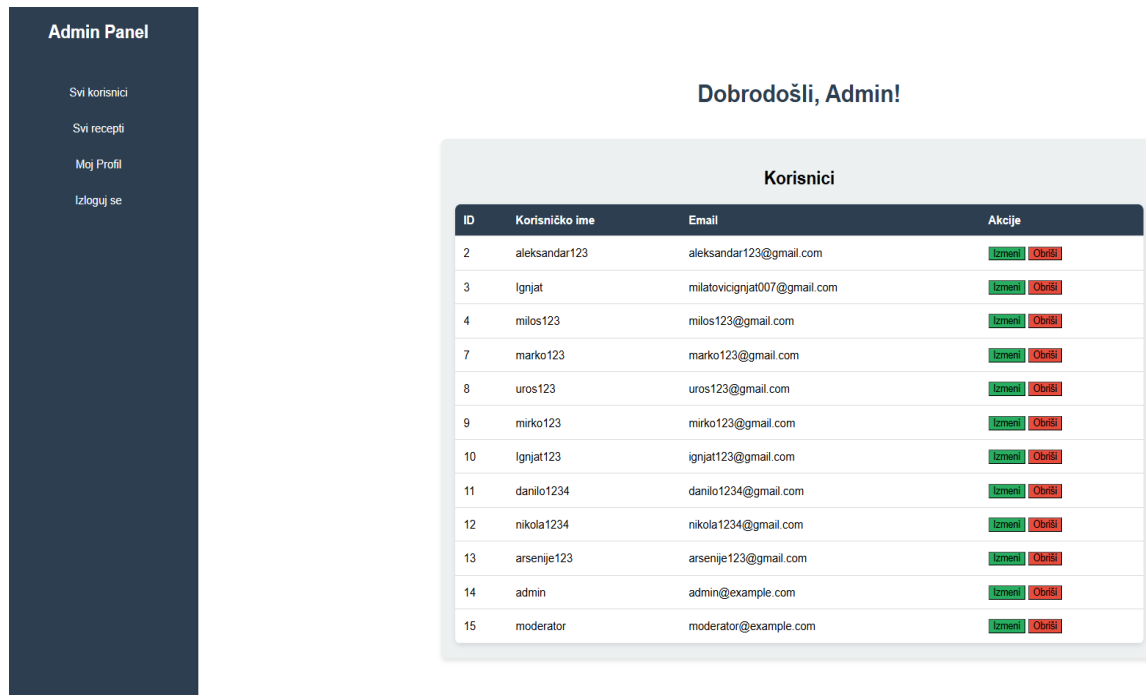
Admin Panel

Svi korisnici

Svi recepti

Moj Profil

Izloguj se

Dobrodošli, Admin!

Korisnici

| ID | Korisničko ime | Email | Akcije |
|---|---|---|---|
| 2 | aleksandar123 | aleksandar123@gmail.com | Izmeni Obriši |
| 3 | Ignjat | milatovicignjat007@gmail.com | Izmeni Obriši |
| 4 | milos123 | milos123@gmail.com | Izmeni Obriši |
| 7 | marko123 | marko123@gmail.com | Izmeni Obriši |
| 8 | uros123 | uros123@gmail.com | Izmeni Obriši |
| 9 | mirko123 | mirko123@gmail.com | Izmeni Obriši |
| 10 | Ignjat123 | ignjat123@gmail.com | Izmeni Obriši |
| 11 | danilo1234 | danilo1234@gmail.com | Izmeni Obriši |
| 12 | nikola1234 | nikola1234@gmail.com | Izmeni Obriši |
| 13 | arsenije123 | arsenije123@gmail.com | Izmeni Obriši |
| 14 | admin | admin@example.com | Izmeni Obriši |
| 15 | moderator | moderator@example.com | Izmeni Obriši |